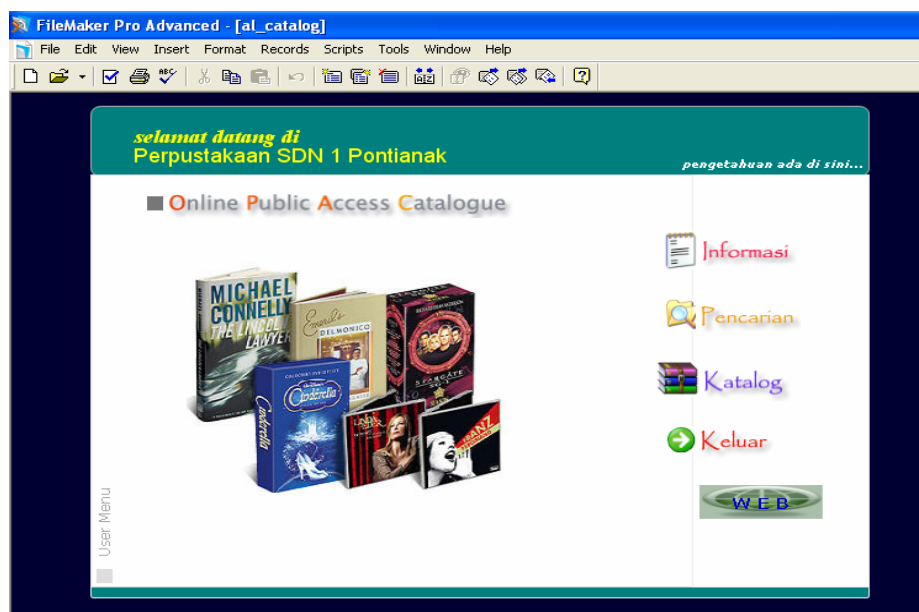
FileMaker Pro Advanced - [al_catalog]

File Edit View Insert Format Records Scripts Tools Window Help

selamat datang di
Perpustakaan SDN 1 Pontianak

pengetahuan ada di sini...

Online Public Access Catalogue

MICHAEL CONNELLY
THE LINCOLN LAWYER

Emeril's DELMONICO

STARGATE

Cinderella

Informasi

Pencarian

Katalog

Keluar

WEB

User Menu